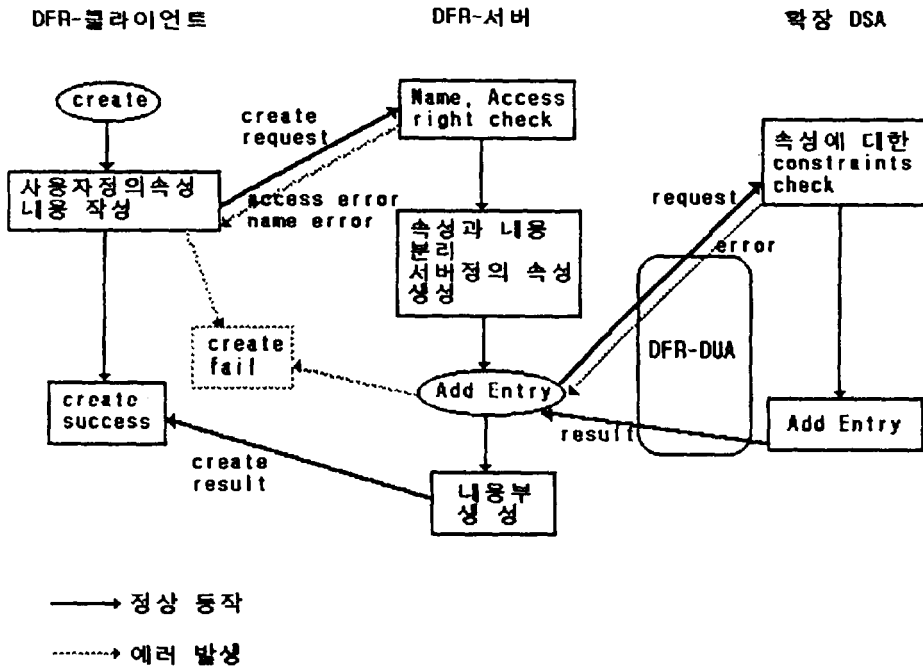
DFR-클라이언트

DFR-서버

확장 DSA

create

create request

Name, Access right check

사용자정의속성 내용 작성

access error name error

속성에 대한 constraints check

request

속성과 내용 분리 서버정의 속성 생성

error

create fail

DFR-DUA

Add Entry

create success

Add Entry

result

create result

내용부 생성

→ 정상 동작

→ 에러 발생